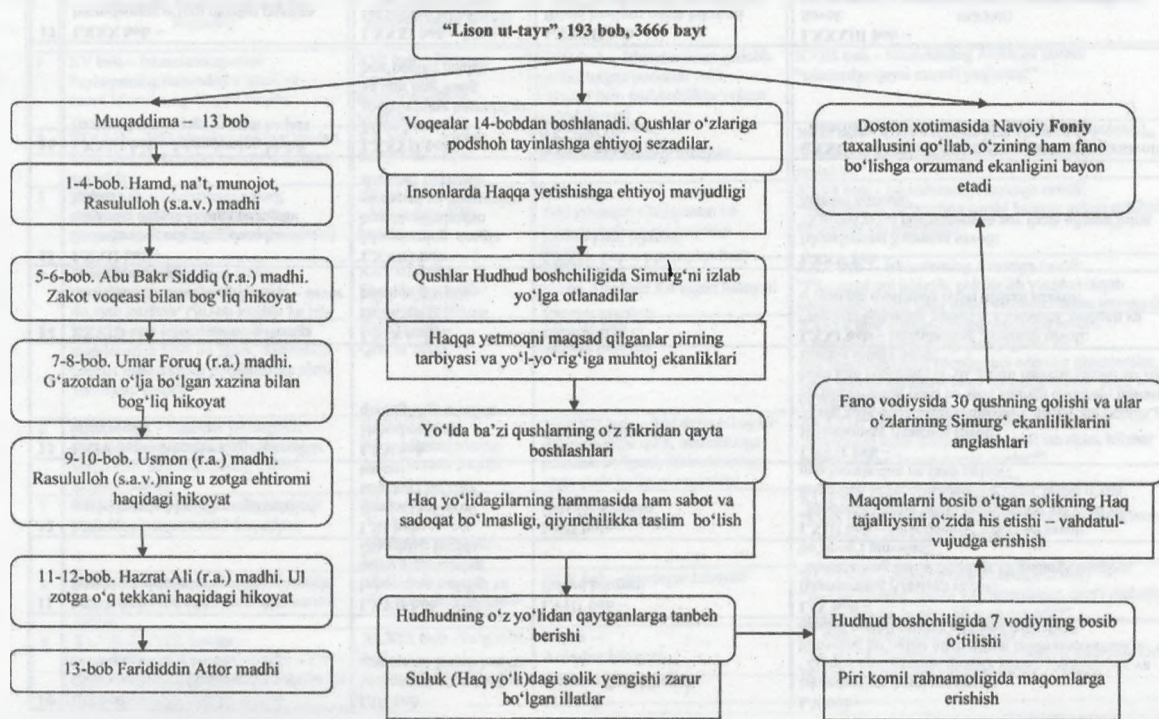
"Lison ut-tayr", 193 bob, 3666 bayt

Muqaddima – 13 bob

1-4-bob. Hamd, na't, munojot, Rasululloh (s.a.v.) madhi

5-6-bob. Abu Bakr Siddiq (r.a.) madhi. Zakot voqeasi bilan bog'liq hikoyat

7-8-bob. Umar Foruq (r.a.) madhi. G'azotdan o'lja bo'lgan xazina bilan bog'liq hikoyat

9-10-bob. Usmon (r.a.) madhi. Rasululloh (s.a.v.)ning u zotga ehtiromi haqidagi hikoyat

11-12-bob. Hazrat Ali (r.a.) madhi. Ul zotga o'q tekkani haqidagi hikoyat

13-bob Farididdin Attor madhi

Voqealar 14-bobdan boshlanadi. Qushlar o'zlariga podshoh tayinlashga ehtiyoj sezadilar.

Insonlarda Haqqa yetishishga ehtiyoj mavjudligi

Qushlar Hudhud boshchiligida Simurg'ni izlab yo'lga otlanadilar

Haqqa yetmoqni maqsad qilganlar pirning tarbiyasi va yo'l-yo'rig'iga muhtoj ekanliklari

Yo'lda ba'zi qushlarning o'z fikridan qayta boshlashlari

Haq yo'lidagilarning hammasida ham sabot va sadoqat bo'lmasligi, qiyinchilikka taslim bo'lish

Hudhudning o'z yo'lidan qaytganlarga tanbeh berishi

Suluk (Haq yo'li)dagi solik yengishi zarur bo'lgan illatlar

Doston xotimasida Navoiy Foniy taxallusini qo'llab, o'zining ham fano bo'lishga orzumand ekanligini bayon etadi

Fano vodiysida 30 qushning qolishi va ular o'zlarining Simurg' ekanliliklarini anglashlari

Maqomlarni bosib o'tgan solikning Haq tajalliysini o'zida his etishi – vahdatul-vujudga erishish

Hudhud boshchiligida 7 vodiyning bosib o'tilishi

Piri komil rahnamoligida maqomlarga erishish